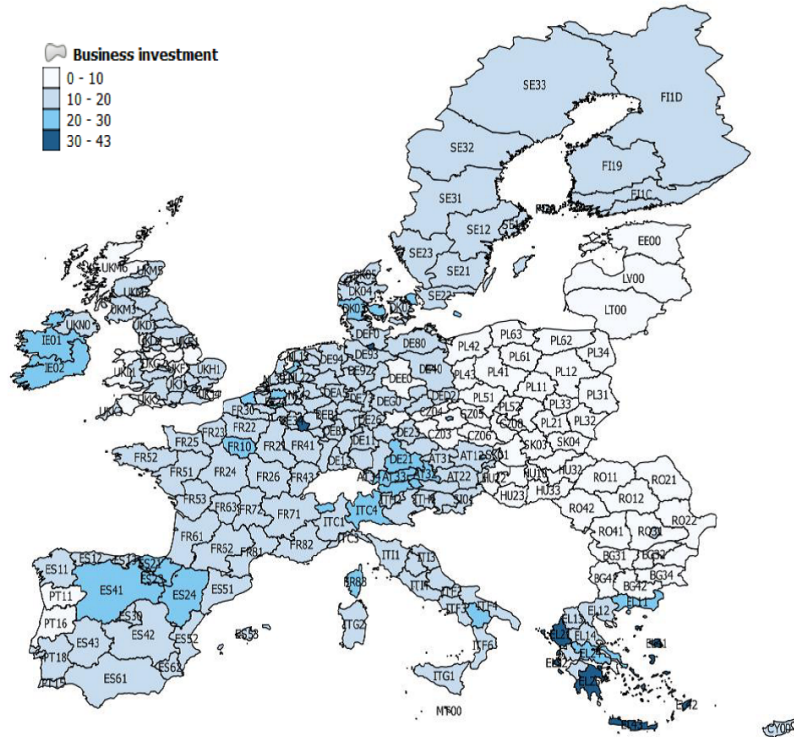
Business investment
0 - 10
10 - 20
20 - 30
30 - 43

SE33
FI1D
SE32
FI19
SE31
FI1C
SE12
SE23
SE21
EE00
LV00
LT00
SE22
DK04
DK01
UKM6
UKM5
UKM3
UKN0
IE01
IE02
DE80
DE94
DE93
DE40
PL42
PL63
PL62
PL61
PL34
PL41
PL12
PL11
PL43
PL51
PL33
PL31
PL21
PL32
DEE0
DE30
DED2
CZ06
SK04
SK03
UKH1
FR30
FR22
FR23
FR10
FR41
DEB3
DE11
DE21
DE22
AT31
AT12
AT22
HU32
HU23
HU33
RO11
RO21
RO12
RO42
RO41
RO22
BG31
BG34
BG42
BG41
FR25
FR52
FR51
FR24
FR26
FR43
FR53
FR63
FR72
FR71
ITC4
ITC1
FR61
FR62
FR81
FR82
ITC3
ITI1
ES11
ES12
ES41
ES24
ES51
PT11
PT16
ES30
ES42
ES43
ES52
ES53
FR83
ITG2
ITF4
ITF3
ITF6
ITG1
MT00
PT18
ES61
ES62
EL12
EL14
EL21
EL25
EL42
CY00